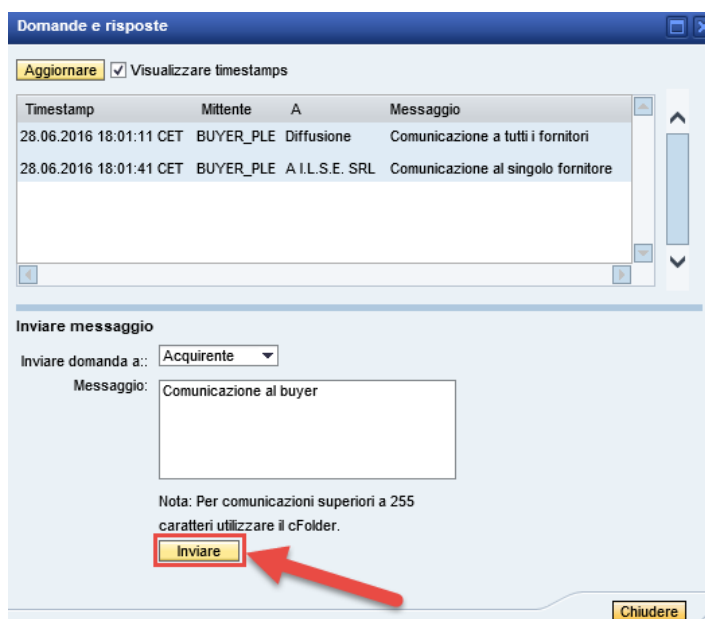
Domande e risposte

Aggiornare Visualizzare timestamps

| Timestamp | Mittente | A | Messaggio |
|---|---|---|---|
| 28.06.2016 18:01:11 CET | BUYER_PLE | Diffusione | Comunicazione a tutti i fornitori |
| 28.06.2016 18:01:41 CET | BUYER_PLE | A I.L.S.E. SRL | Comunicazione al singolo fornitore |

Inviare messaggio

Inviare domanda a:: Acquirente

Messaggio: Comunicazione al buyer

Nota: Per comunicazioni superiori a 255 caratteri utilizzare il cFolder.

Inviare

Chiudere